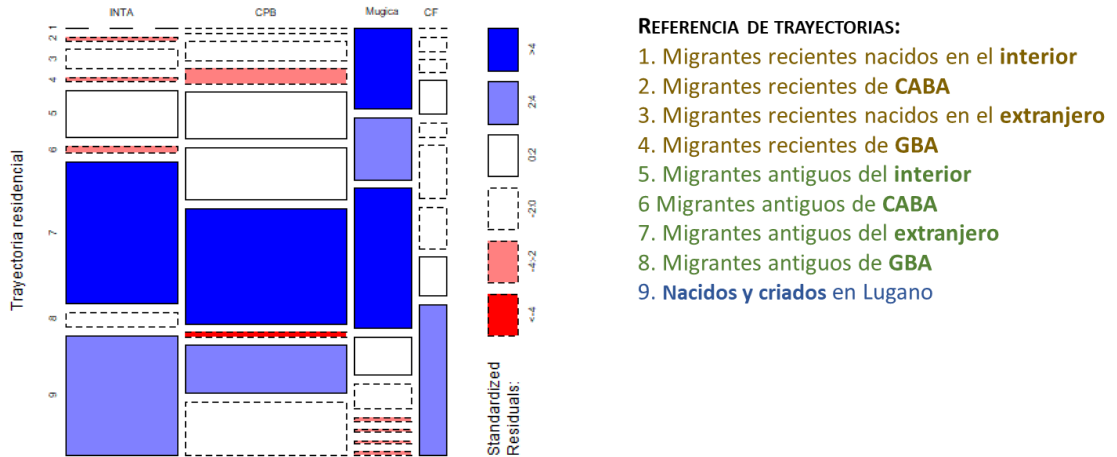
INTA CPB Mugica CF

Trayectoria residencial

1
2
3
4
5
6
7
8
9

>4
2:4
0:2
-2:0
-4:-2
<-4

Standardized Residuals:

REFERENCIA DE TRAYECTORIAS:
1. Migrantes recientes nacidos en el **interior**
2. Migrantes recientes de **CABA**
3. Migrantes recientes nacidos en el **extranjero**
4. Migrantes recientes de **GBA**
5. Migrantes antiguos del **interior**
6 Migrantes antiguos de **CABA**
7. Migrantes antiguos del **extranjero**
8. Migrantes antiguos de **GBA**
9. **Nacidos y criados** en Lugano